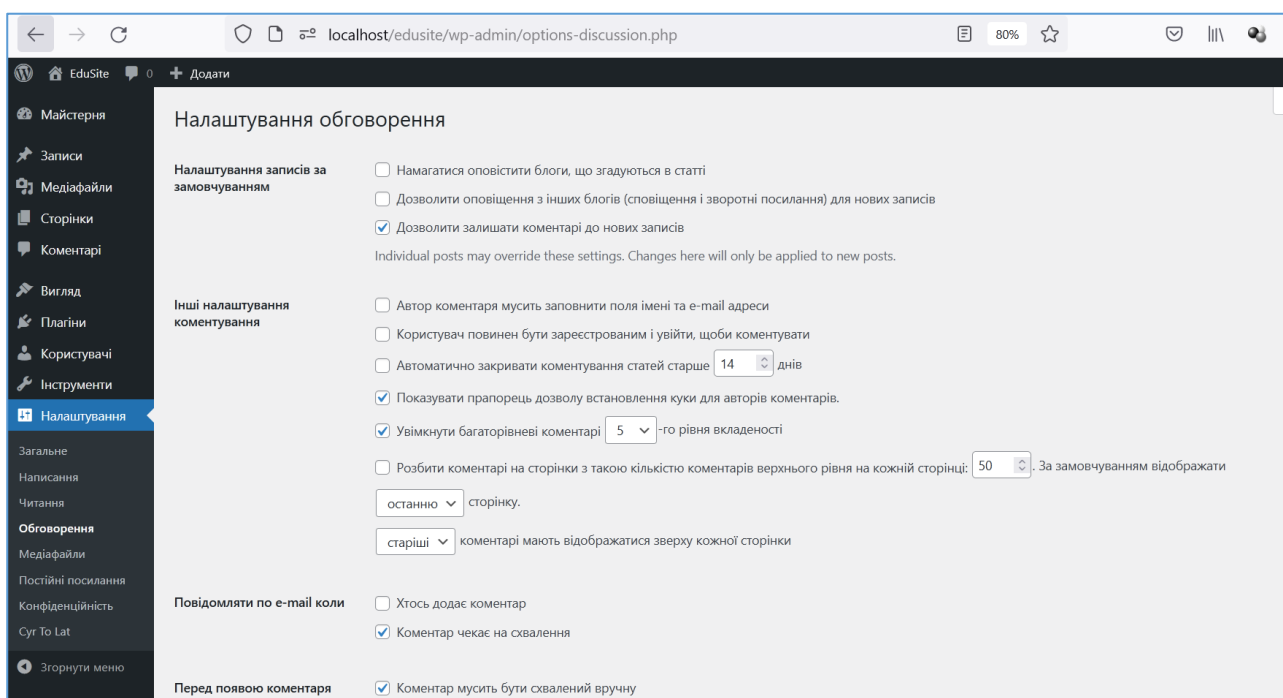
localhost/edusite/wp-admin/options-discussion.php

80%

EduSite 0 Додати

Майстерня

Записи

Медіафайли

Сторінки

Коментарі

Вигляд

Плагіни

Користувачі

Інструменти

Налаштування

Загальне

Написання

Читання

Обговорення

Медіафайли

Постійні посилання

Конфіденційність

Cyr To Lat

Згорнути меню

Налаштування обговорення

Налаштування записів за замовчуванням

Намагатися оповістити блоги, що згадуються в статті

Дозволити оповіщення з інших блогів (сповіщення і зворотні посилання) для нових записів

Дозволити залишати коментарі до нових записів

Individual posts may override these settings. Changes here will only be applied to new posts.

Інші налаштування коментування

Автор коментаря мусить заповнити поля імені та e-mail адреси

Користувач повинен бути зареєстрованим і увійти, щоби коментувати

Автоматично закривати коментування статей старше 14 днів

Показувати прапорець дозволу встановлення куки для авторів коментарів.

Увімкнути багаторівневі коментарі 5 -го рівня вкладеності

Розбити коментарі на сторінки з такою кількістю коментарів верхнього рівня на кожній сторінці: 50 . За замовчуванням відображати

останню сторінку.

старіші коментарі мають відображатися зверху кожної сторінки

Повідомляти по e-mail коли

Хтось додає коментар

Коментар чекає на схвалення

Перед появою коментаря

Коментар мусить бути схвалений вручну